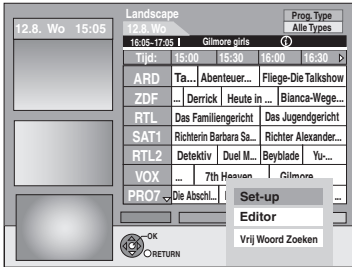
12.8. Wo 15:05

Landscape
12.8. Wo

Prog. Type
Alle Types

16:05–17:05 | Gilmore girls

| Tijd: | 15:00 | 15:30 | 16:00 | 16:30 |
|---|---|---|---|---|
| ARD | Ta... | Abenteuer... | Fliege-Die Talkshow | |
| ZDF | ... | Derrick | Heute in ... | Bianca-Wege... |
| RTL | Das Familiengericht | | Das Jugendgericht | |
| SAT1 | Richterin Barbara Sa... | | Richter Alexander... | |
| RTL2 | Detektiv | Duel M... | Beyblade | Yu-... |
| VOX | ... | 7th Heaven | | Gilmore... |
| PRO7 | Die Abschl... | | | |

Set-up
Editor
Vrij Woord Zoeken

OK
RETURN